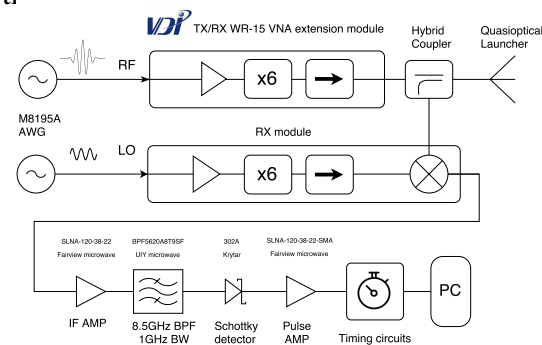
d

VDI TX/RX WR-15 VNA extension module

Hybrid Coupler

Quasioptical Launcher

RF

x6

M8195A AWG

RX module

LO

x6

SLNA-120-38-22 Fairview microwave

BPF5620A8T9SF UIY microwave

302A Krytar

SLNA-120-38-22-SMA Fairview microwave

IF AMP

8.5GHz BPF 1GHz BW

Schottky detector

Pulse AMP

Timing circuits

PC